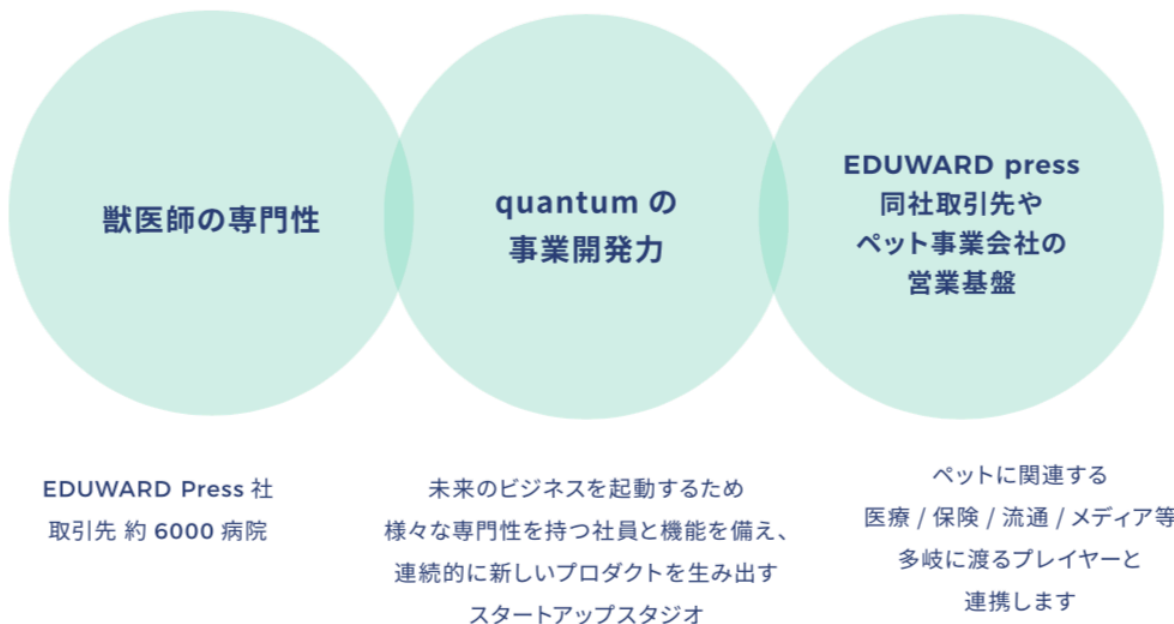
獣医師の専門性

quantum の
事業開発力

EDUWARD press
同社取引先や
ペット事業会社の
営業基盤

EDUWARD Press 社
取引先 約 6000 病院

未来のビジネスを起動するため
様々な専門性を持つ社員と機能を備え、
連続的に新しいプロダクトを生み出す
スタートアップスタジオ

ペットに関連する
医療 / 保険 / 流通 / メディア等
多岐に渡るプレイヤーと
連携します